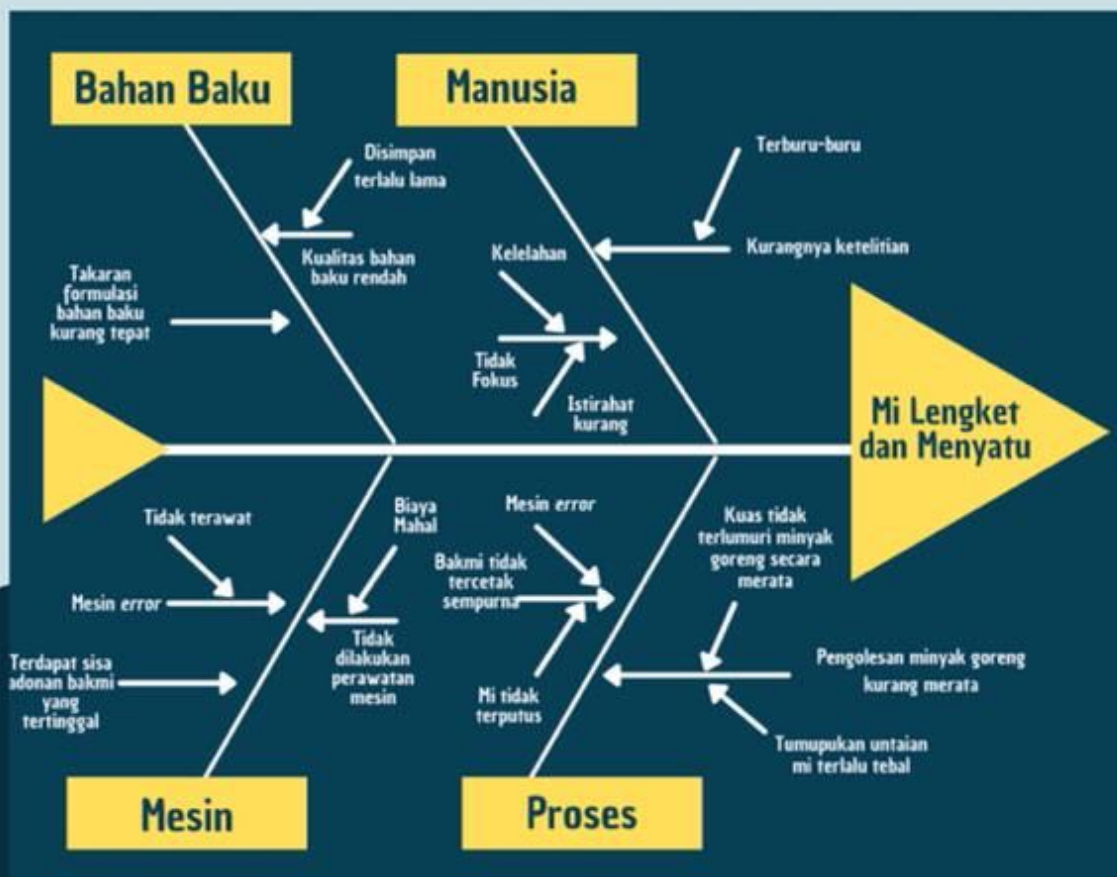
Bahan Baku

Manusia

Disimpan terlalu lama

Kualitas bahan baku rendah

Takaran formulasi bahan baku kurang tepat

Terburu-buru

Kurangnya ketelitian

Kelelahan

Tidak Fokus

Istirahat kurang

Mi Lengket dan Menyatu

Tidak terawat

Mesin *error*

Terdapat sisa adonan bakmi yang tertinggal

Biaya Mahal

Tidak dilakukan perawatan mesin

Mesin *error*

Bakmi tidak tercetak sempurna

Mi tidak terputus

Kuas tidak terlumuri minyak goreng secara merata

Pengolesan minyak goreng kurang merata

Tumupukan untaian mi terlalu tebal

Mesin

Proses